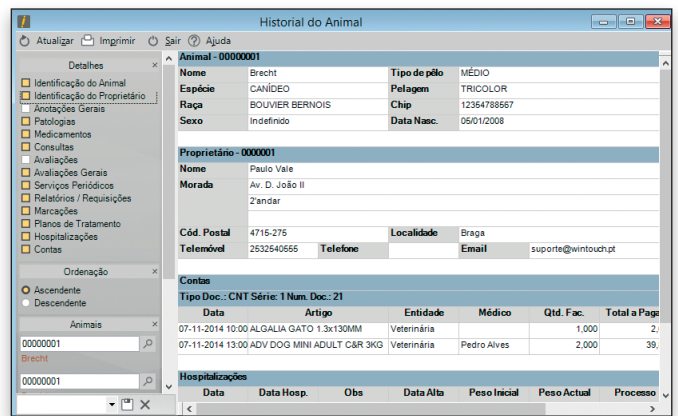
Historial do Animal

Atualizar Imprimir Sair Ajuda

Detalhes
Identificação do Animal
Identificação do Proprietário
Anotações Gerais
Patologias
Medicamentos
Consultas
Avaliações
Avaliações Gerais
Serviços Periódicos
Relatórios / Requisições
Marcações
Planos de Tratamento
Hospitalizações
Contas

Ordenação
Ascendente
Descendente

Animais
00000001
Brecht
00000001

Animal - 00000001

| Nome | Brecht | Tipo de pêlo | MÉDIO |
|---|---|---|---|
| Espécie | CANÍDEO | Pelagem | TRICOLOR |
| Raça | BOUVIER BERNOIS | Chip | 12354788567 |
| Sexo | Indefinido | Data Nasc. | 05/01/2008 |

Proprietário - 0000001

| Nome | Paulo Vale | | |
|---|---|---|---|
| Morada | Av. D. João II | | |
| | 2'andar | | |
| Cód. Postal | 4715-275 | Localidade | Braga |
| Telemóvel | 2532540555 Telefone | Email | suporte@wintouch.pt |

Contas
Tipo Doc.: CNT Série: 1 Num. Doc.: 21

| Data | Artigo | Entidade | Médico | Qtd. Fac. | Total a Paga |
|---|---|---|---|---|---|
| 07-11-2014 10:00 | ALGALIA GATO 1.3x130MM | Veterinária | | 1,000 | 2, |
| 07-11-2014 13:00 | ADV DOG MINI ADULT C&R 3KG | Veterinária | Pedro Alves | 2,000 | 39, |

Hospitalizações

| Data | Data Hosp. | Obs | Data Alta | Peso Inicial | Peso Actual | Processo |
|---|---|---|---|---|---|---|